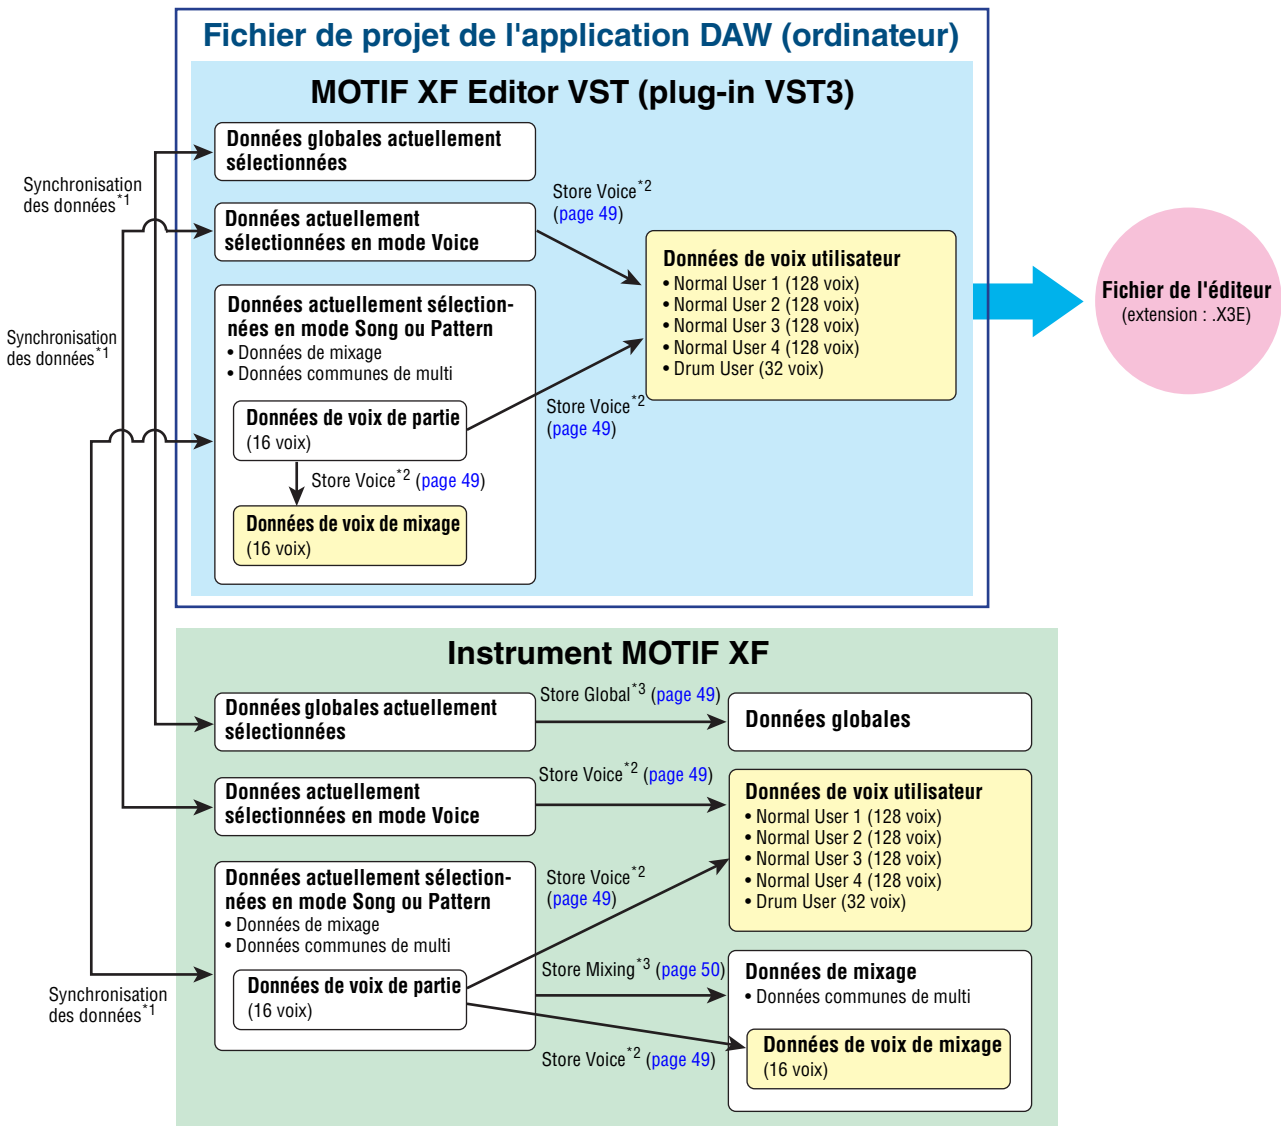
Fichier de projet de l'application DAW (ordinateur)

MOTIF XF Editor VST (plug-in VST3)

Synchronisation des données$^{*1}$

Données globales actuellement sélectionnées

Données actuellement sélectionnées en mode Voice

Store Voice$^{*2}$ (page 49)

Données de voix utilisateur
• Normal User 1 (128 voix)
• Normal User 2 (128 voix)
• Normal User 3 (128 voix)
• Normal User 4 (128 voix)
• Drum User (32 voix)

Fichier de l'éditeur
(extension : .X3E)

Synchronisation des données$^{*1}$

Données actuellement sélectionnées en mode Song ou Pattern
• Données de mixage
• Données communes de multi

Données de voix de partie
(16 voix)

Store Voice$^{*2}$ (page 49)

Store Voice$^{*2}$ (page 49)

Données de voix de mixage
(16 voix)

Instrument MOTIF XF

Données globales actuellement sélectionnées

Store Global$^{*3}$ (page 49)

Données globales

Données actuellement sélectionnées en mode Voice

Store Voice$^{*2}$ (page 49)

Données de voix utilisateur
• Normal User 1 (128 voix)
• Normal User 2 (128 voix)
• Normal User 3 (128 voix)
• Normal User 4 (128 voix)
• Drum User (32 voix)

Données actuellement sélectionnées en mode Song ou Pattern
• Données de mixage
• Données communes de multi

Store Voice$^{*2}$ (page 49)

Synchronisation des données$^{*1}$

Données de voix de partie
(16 voix)

Store Mixing$^{*3}$ (page 50)

Données de mixage
• Données communes de multi

Données de voix de mixage
(16 voix)

Store Voice$^{*2}$ (page 49)